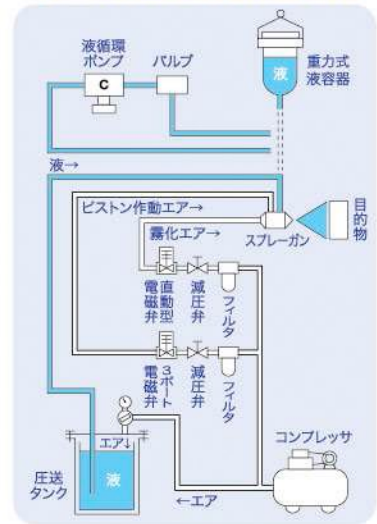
液循環ポンプ

C

バルブ

重力式液容器

液

液→

ピストン作動エアー→

霧化エアー→

スプレーガン

目的物

直動型電磁弁

減圧弁

フィルタ

3ポート電磁弁

減圧弁

フィルタ

エアー↓

圧送タンク

液

←エアー

コンプレッサ